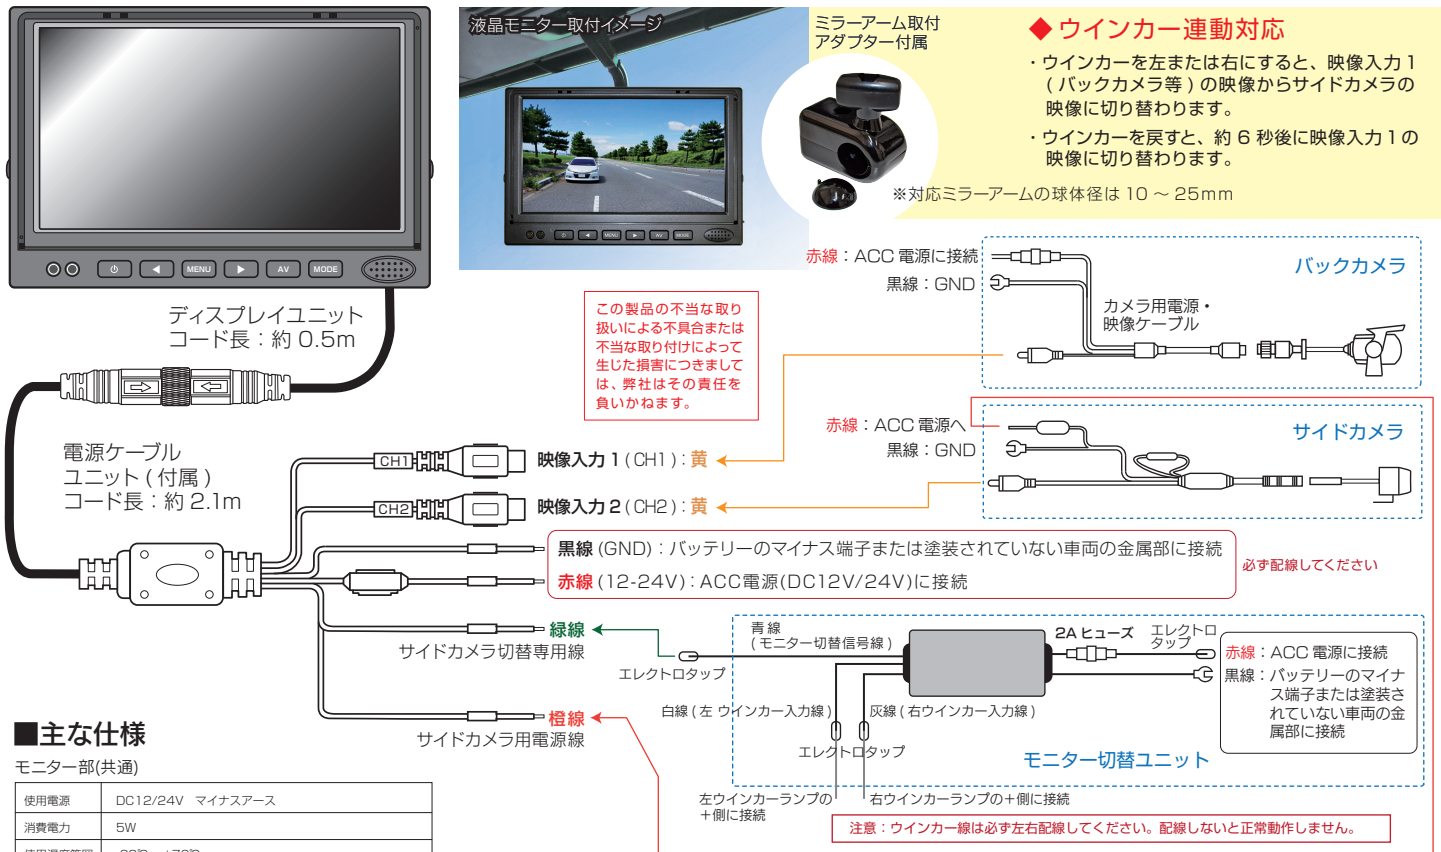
液晶モニター取付イメージ

ミラーアーム取付アダプター付属

◆ ウインカー連動対応
・ウインカーを左または右にすると、映像入力１（バックカメラ等）の映像からサイドカメラの映像に切り替わります。
・ウインカーを戻すと、約６秒後に映像入力１の映像に切り替わります。
※対応ミラーアームの球体径は 10 ～ 25mm

MENU AV MODE

ディスプレイユニット
コード長：約 0.5m

この製品の不当な取り扱いによる不具合または不当な取り付けによって生じた損害につきましては、弊社はその責任を負いかねます。

赤線：ACC 電源に接続
黒線：GND
バックカメラ
カメラ用電源・映像ケーブル

赤線：ACC 電源へ
黒線：GND
サイドカメラ

電源ケーブルユニット（付属）
コード長：約 2.1m

CH1 映像入力１（CH1）：黄
CH2 映像入力２（CH2）：黄

黒線 (GND)：バッテリーのマイナス端子または塗装されていない車両の金属部に接続
赤線 (12-24V)：ACC電源(DC12V/24V)に接続
必ず配線してください

緑線
サイドカメラ切替専用線
エレクトロタップ
青線（モニター切替信号線）
2A ヒューズ
エレクトロタップ
赤線：ACC 電源に接続
黒線：バッテリーのマイナス端子または塗装されていない車両の金属部に接続
白線（左 ウインカー入力線）
灰線（右ウインカー入力線）
エレクトロタップ
モニター切替ユニット
橙線
サイドカメラ用電源線

■主な仕様
モニター部(共通)

| 使用電源 | DC12/24V マイナスアース |
|---|---|
| 消費電力 | 5W |
| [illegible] | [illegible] |

左ウインカーランプの＋側に接続
右ウインカーランプの＋側に接続
注意：ウインカー線は必ず左右配線してください。配線しないと正常動作しません。